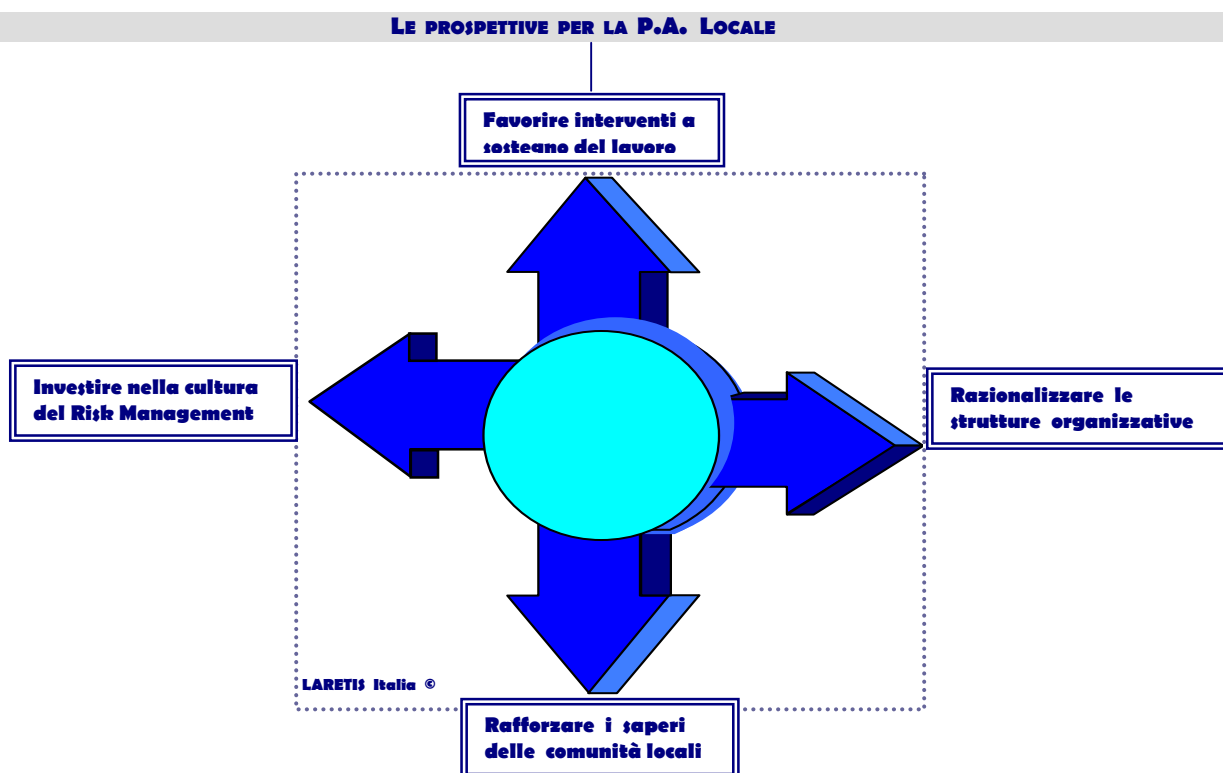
LE PROSPETTIVE PER LA P.A. LOCALE

Favorire interventi a sosteano del lavoro

Investire nella cultura del Risk Management

Razionalizzare le strutture organizzative

LARETIS Italia ©

Rafforzare i saperi delle comunità locali